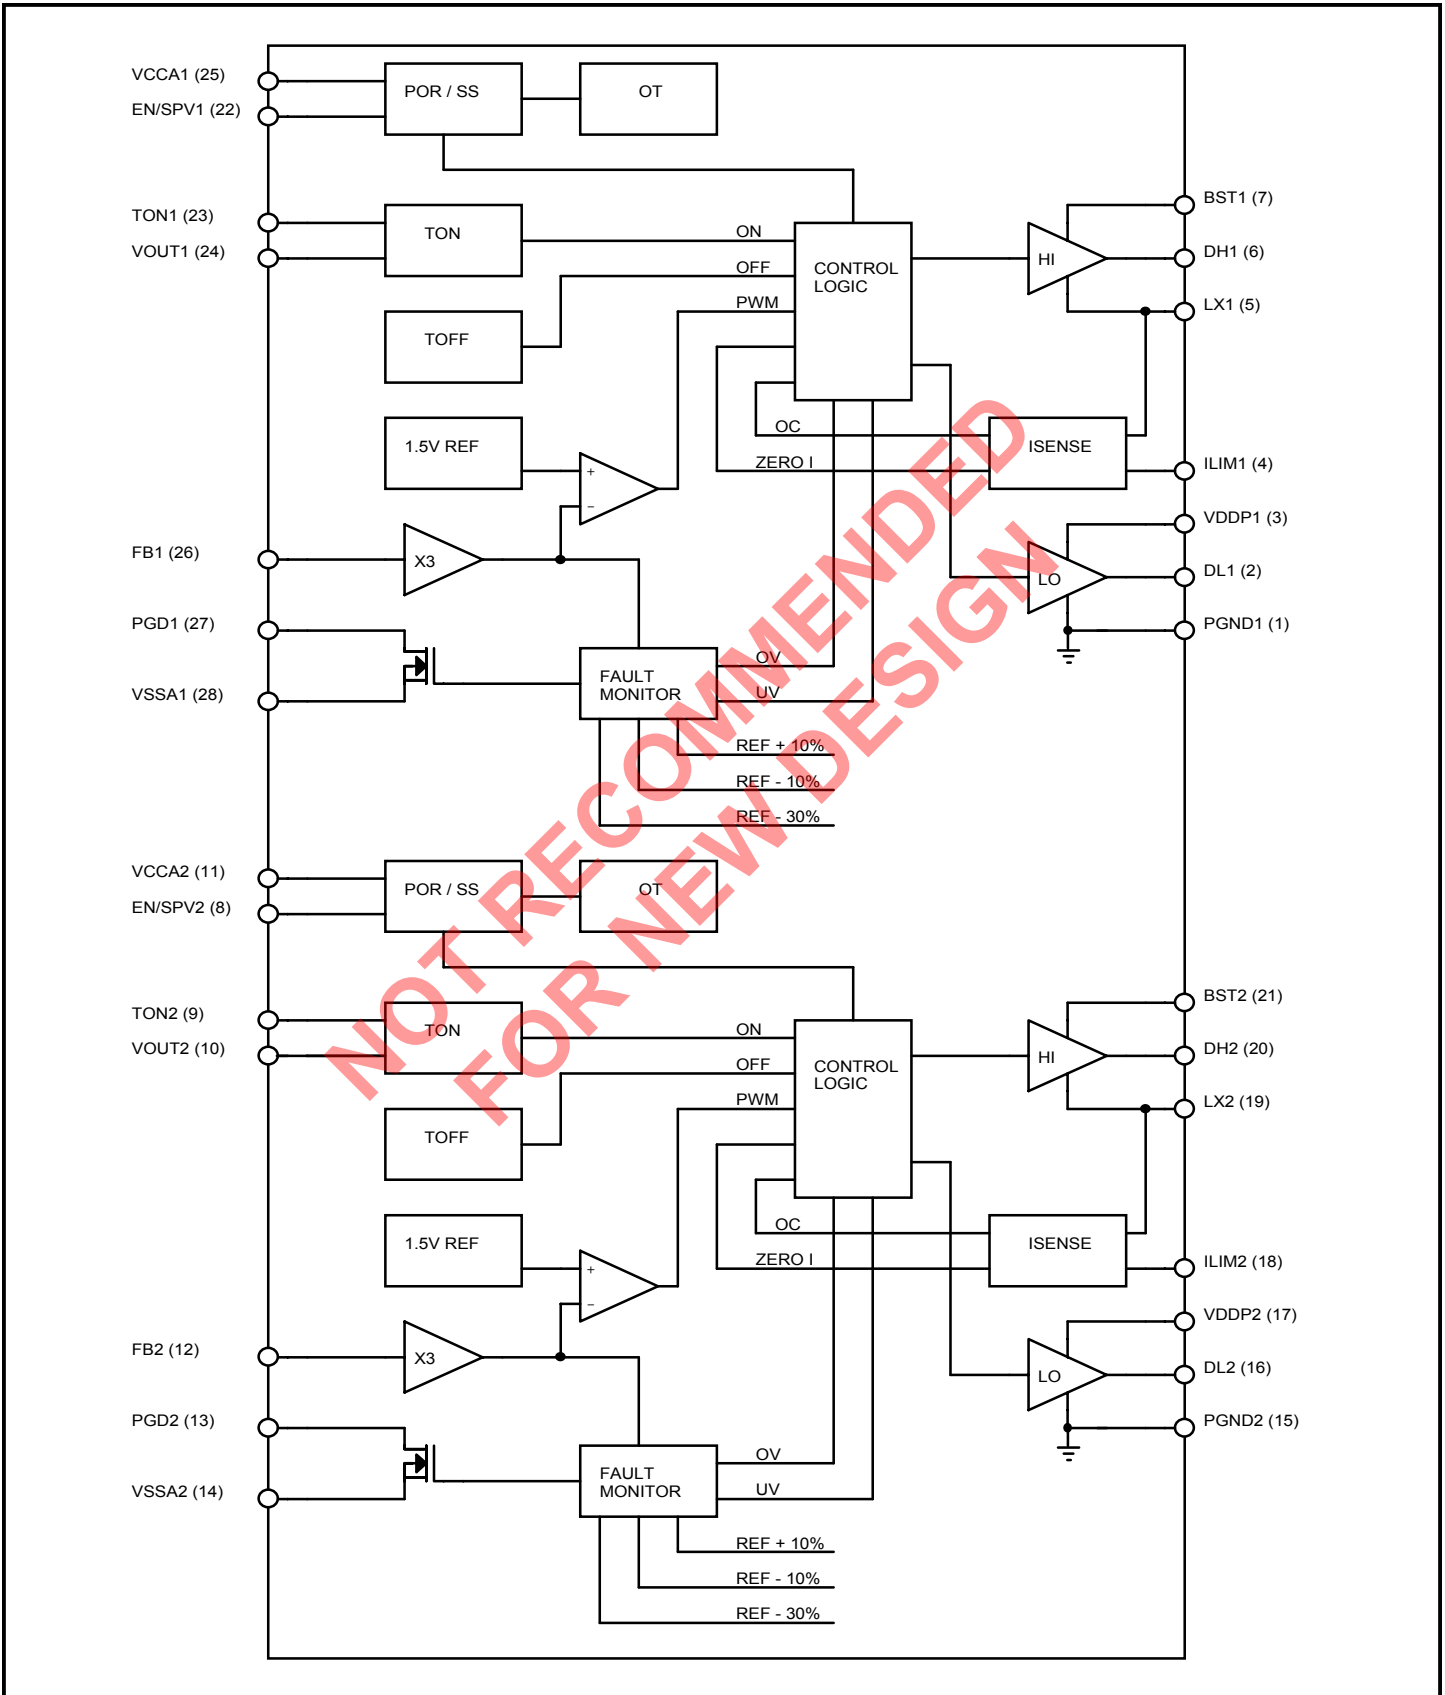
VCCA1 (25)
EN/SPV1 (22)
POR / SS
OT
TON1 (23)
VOUT1 (24)
TON
ON
OFF
PWM
CONTROL LOGIC
BST1 (7)
HI
DH1 (6)
LX1 (5)
TOFF
1.5V REF
OC
ZERO I
ISENSE
ILIM1 (4)
+
−
VDDP1 (3)
FB1 (26)
X3
LO
DL1 (2)
PGD1 (27)
PGND1 (1)
FAULT MONITOR
OV
UV
VSSA1 (28)
REF + 10%
REF - 10%
REF - 30%
VCCA2 (11)
EN/SPV2 (8)
POR / SS
OT
TON2 (9)
VOUT2 (10)
TON
ON
OFF
PWM
CONTROL LOGIC
BST2 (21)
HI
DH2 (20)
LX2 (19)
TOFF
1.5V REF
OC
ZERO I
ISENSE
ILIM2 (18)
+
−
VDDP2 (17)
FB2 (12)
X3
LO
DL2 (16)
PGD2 (13)
PGND2 (15)
FAULT MONITOR
OV
UV
VSSA2 (14)
REF + 10%
REF - 10%
REF - 30%
NOT RECOMMENDED FOR NEW DESIGN